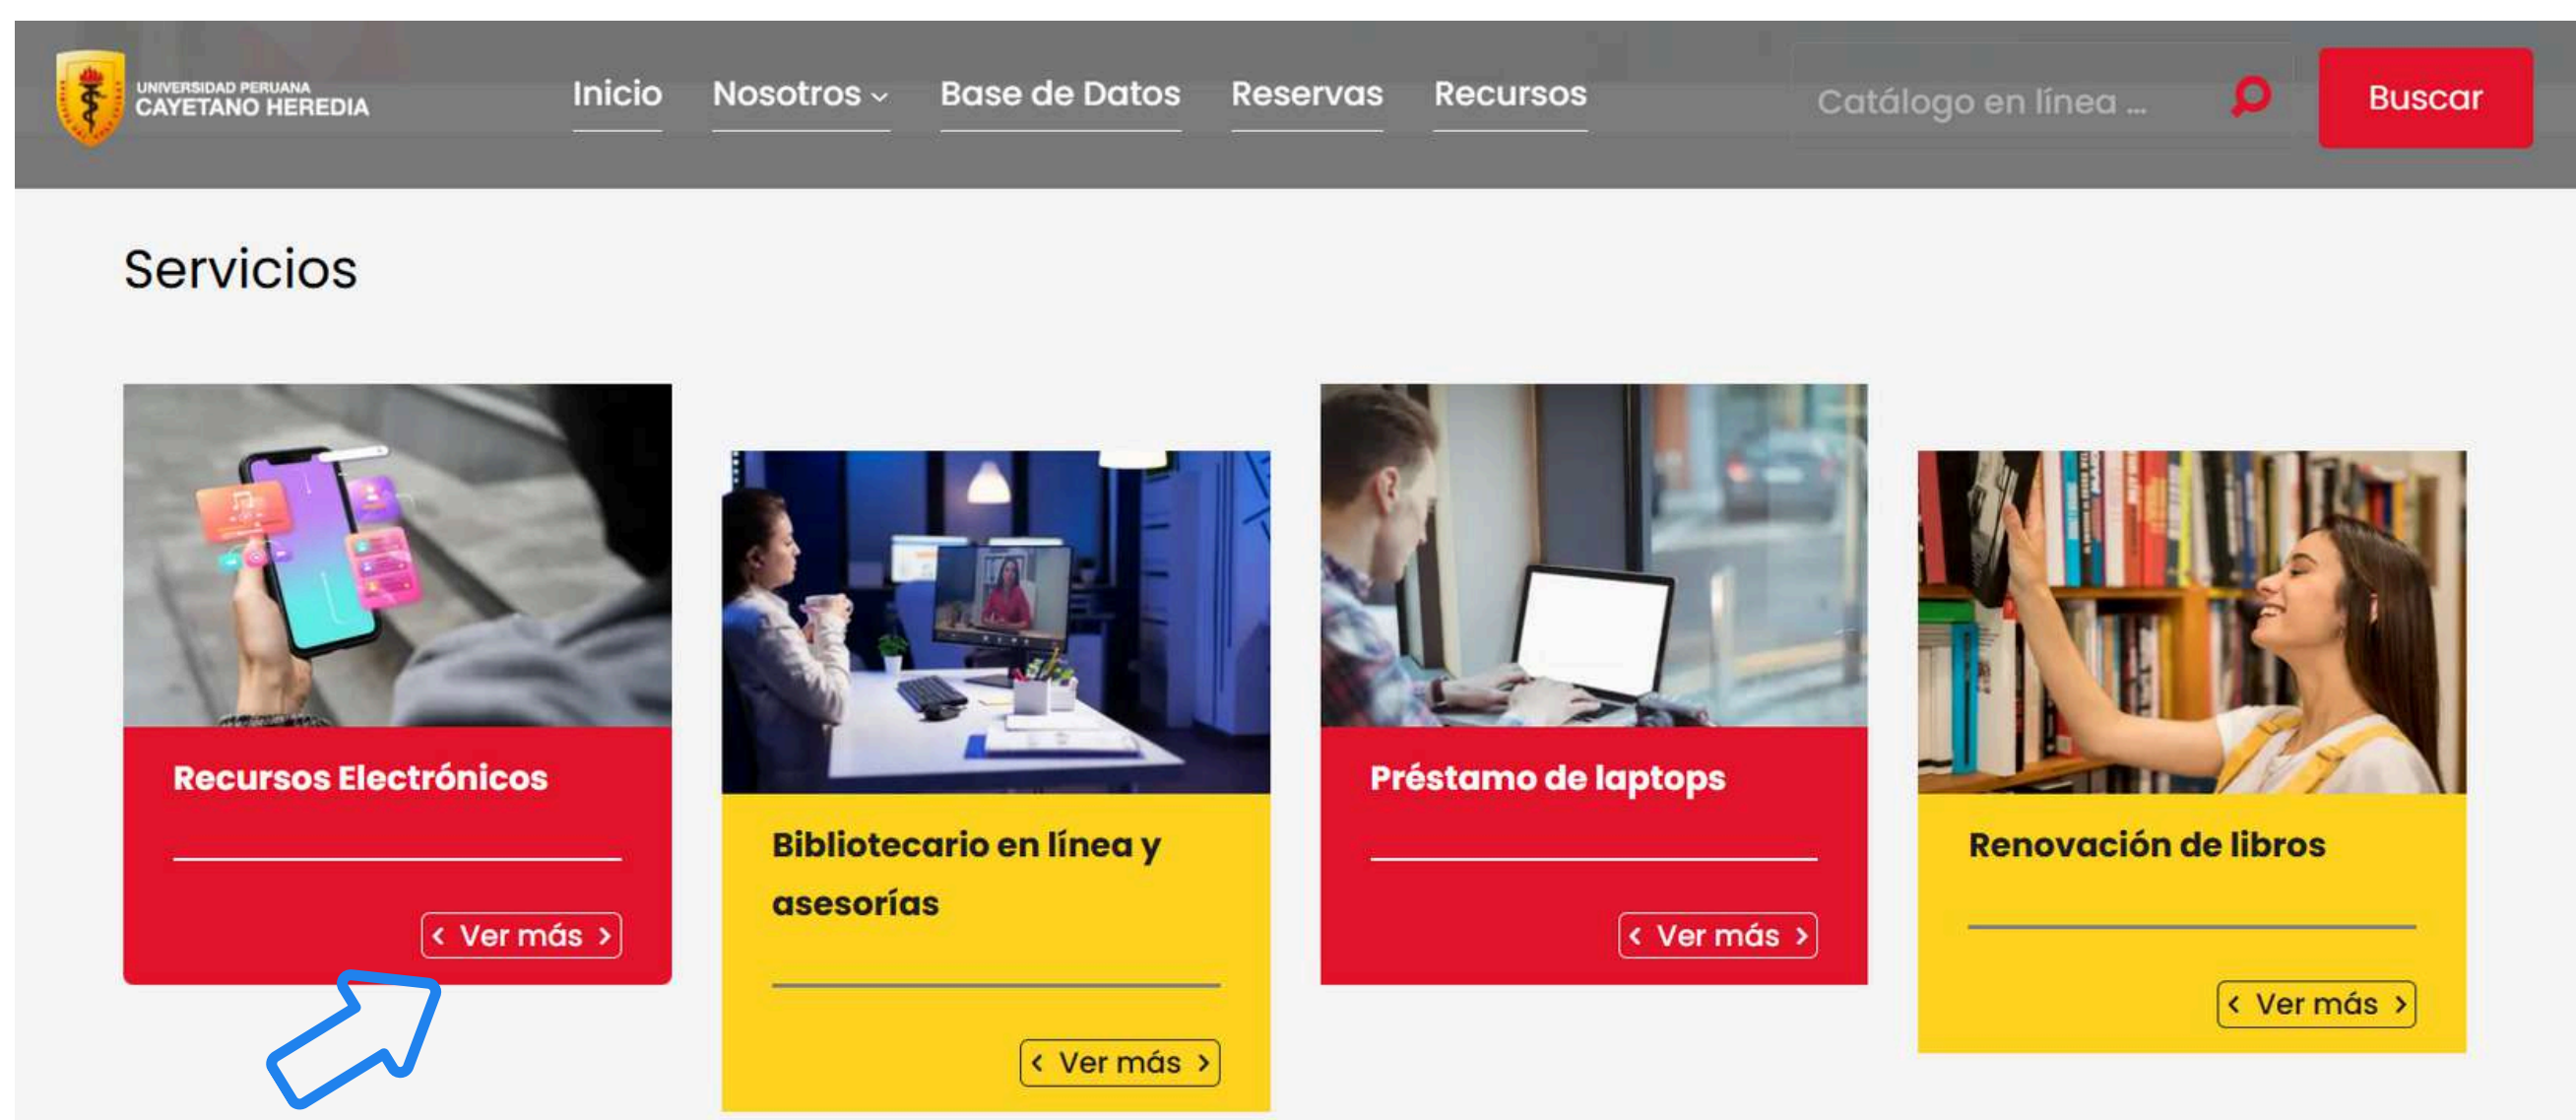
UNIVERSIDAD PERUANA
CAYETANO HEREDIA

Inicio Nosotros Base de Datos Reservas Recursos

Catálogo en línea ...

Buscar

Servicios

Recursos Electrónicos

Ver más

Bibliotecario en línea y asesorías

Ver más

Préstamo de laptops

Ver más

Renovación de libros

Ver más